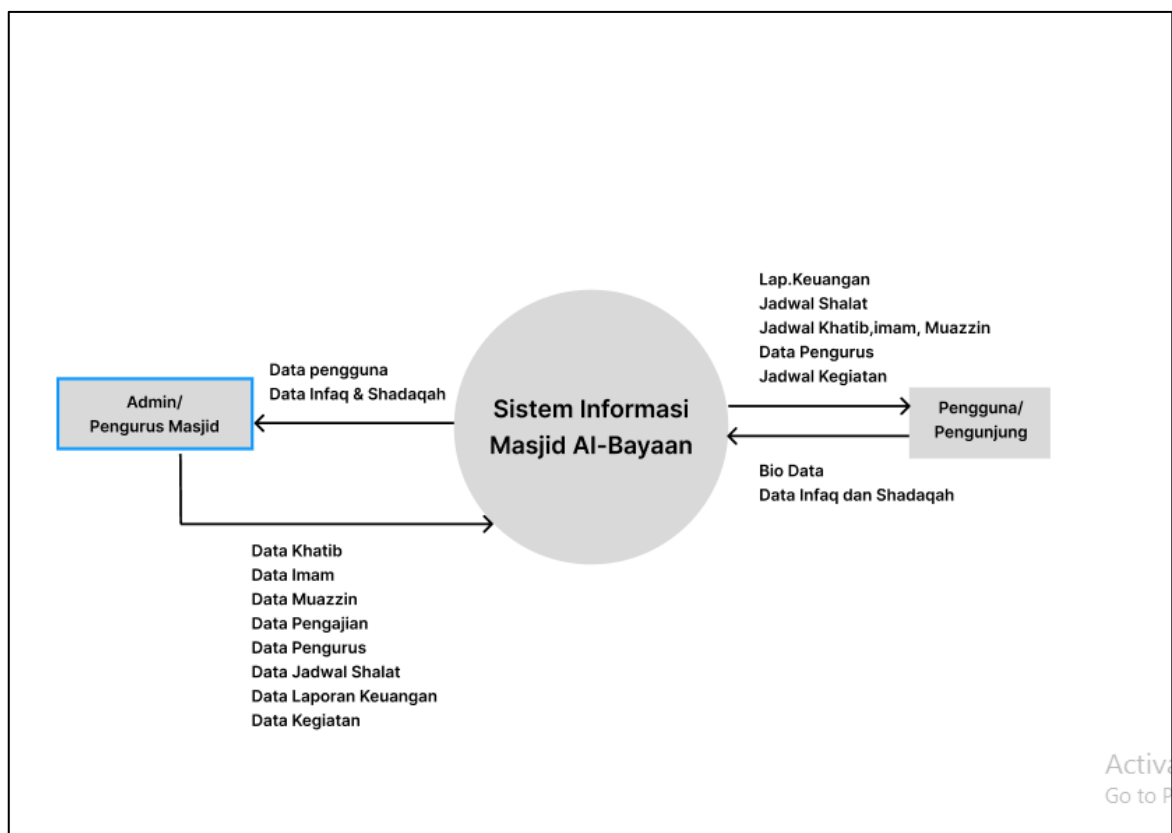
Lap.Keuangan
Jadwal Shalat
Jadwal Khatib,imam, Muazzin
Data Pengurus
Jadwal Kegiatan

Data pengguna
Data Infaq & Shadaqah

Admin/
Pengurus Masjid

Sistem Informasi
Masjid Al-Bayaan

Pengguna/
Pengunjung

Bio Data
Data Infaq dan Shadaqah

Data Khatib
Data Imam
Data Muazzin
Data Pengajian
Data Pengurus
Data Jadwal Shalat
Data Laporan Keuangan
Data Kegiatan

Activa
Go to P